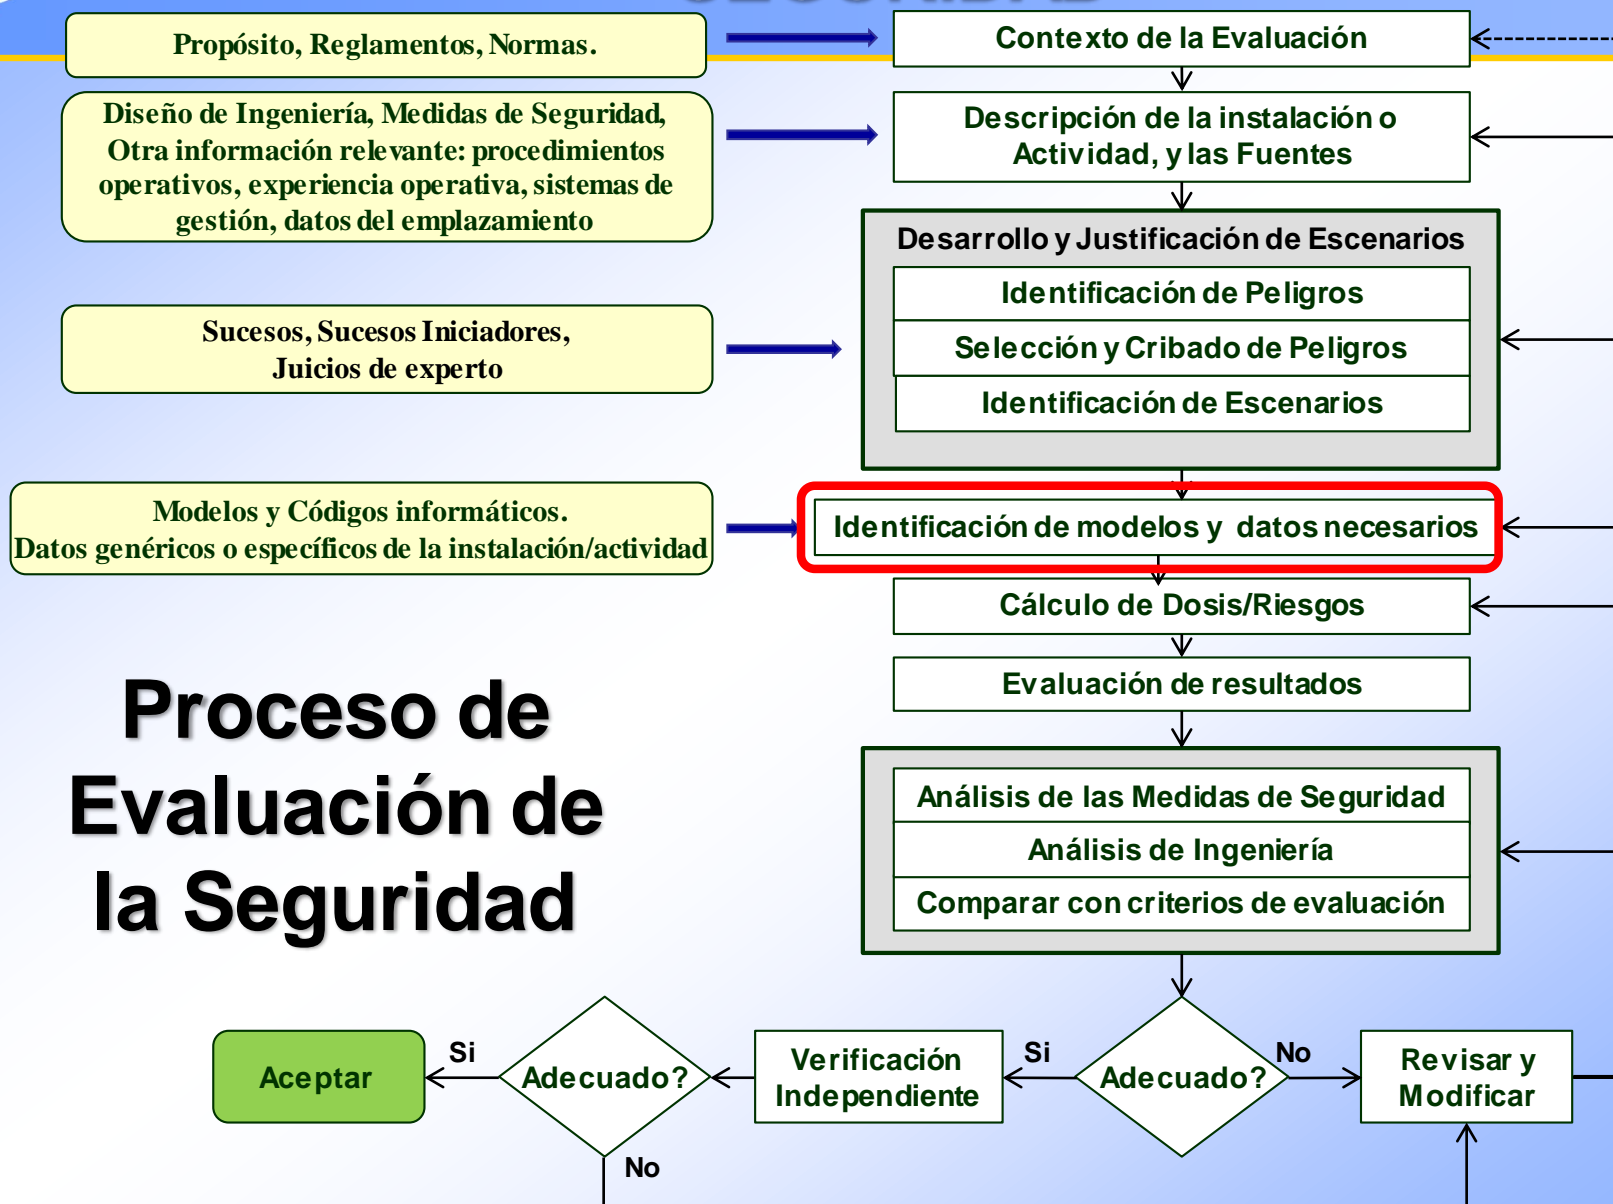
Propósito, Reglamentos, Normas.

Contexto de la Evaluación

Diseño de Ingeniería, Medidas de Seguridad, Otra información relevante: procedimientos operativos, experiencia operativa, sistemas de gestión, datos del emplazamiento

Descripción de la instalación o Actividad, y las Fuentes

Desarrollo y Justificación de Escenarios

Identificación de Peligros

Selección y Cribado de Peligros

Identificación de Escenarios

Sucesos, Sucesos Iniciadores, Juicios de experto

Modelos y Códigos informáticos. Datos genéricos o específicos de la instalación/actividad

Identificación de modelos y datos necesarios

Cálculo de Dosis/Riesgos

Evaluación de resultados

Proceso de Evaluación de la Seguridad

Análisis de las Medidas de Seguridad

Análisis de Ingeniería

Comparar con criterios de evaluación

Aceptar

Si

Adecuado?

No

Verificación Independiente

Si

Adecuado?

No

Revisar y Modificar